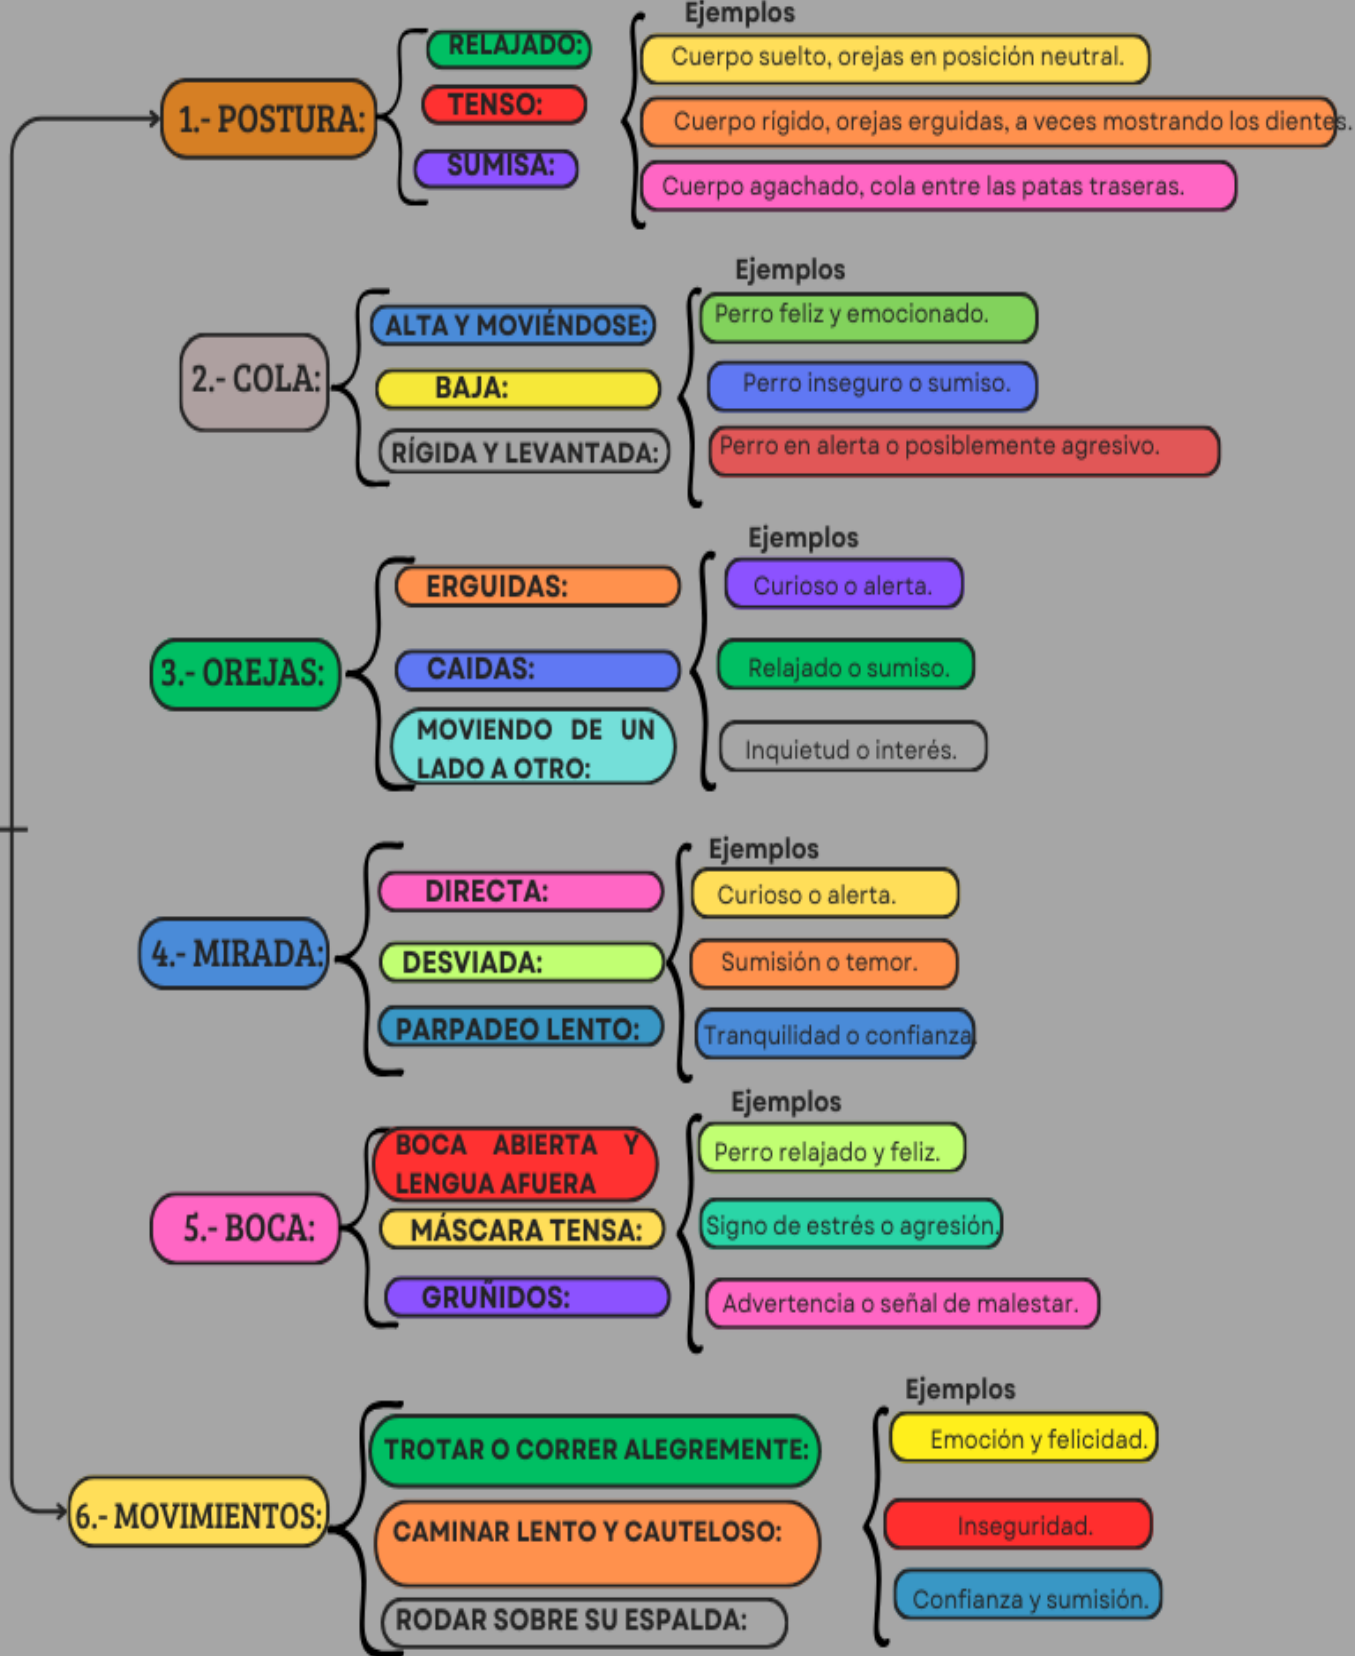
1.- POSTURA:

RELAJADO:
TENSO:
SUMISA:

Ejemplos
Cuerpo suelto, orejas en posición neutral.
Cuerpo rígido, orejas erguidas, a veces mostrando los dientes.
Cuerpo agachado, cola entre las patas traseras.

2.- COLA:

ALTA Y MOVIÉNDOSE:
BAJA:
RÍGIDA Y LEVANTADA:

Ejemplos
Perro feliz y emocionado.
Perro inseguro o sumiso.
Perro en alerta o posiblemente agresivo.

3.- OREJAS:

ERGUIDAS:
CAIDAS:
MOVIENDO DE UN LADO A OTRO:

Ejemplos
Curioso o alerta.
Relajado o sumiso.
Inquietud o interés.

4.- MIRADA:

DIRECTA:
DESVIADA:
PARPADEO LENTO:

Ejemplos
Curioso o alerta.
Sumisión o temor.
Tranquilidad o confianza

5.- BOCA:

BOCA ABIERTA Y LENGUA AFUERA
MÁSCARA TENSA:
GRUÑIDOS:

Ejemplos
Perro relajado y feliz.
Signo de estrés o agresión
Advertencia o señal de malestar.

6.- MOVIMIENTOS:

TROTAR O CORRER ALEGREMENTE:
CAMINAR LENTO Y CAUTELOSO:
RODAR SOBRE SU ESPALDA:

Ejemplos
Emoción y felicidad.
Inseguridad.
Confianza y sumisión.